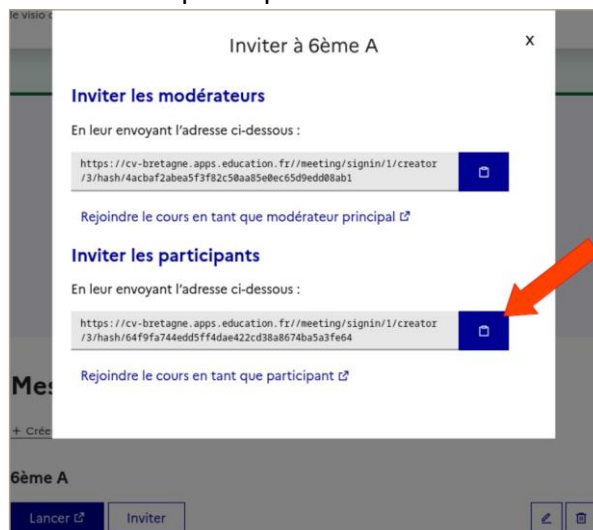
le visio c

Inviter à 6ème A

x

Inviter les modérateurs

En leur envoyant l'adresse ci-dessous :

https://cv-bretagne.apps.education.fr//meeting/signin/1/creator/3/hash/4acbaf2abea5f3f82c50aa85e0ec65d9edd08ab1

Rejoindre le cours en tant que modérateur principal

Inviter les participants

En leur envoyant l'adresse ci-dessous :

https://cv-bretagne.apps.education.fr//meeting/signin/1/creator/3/hash/64f9fa744edd5ff4dae422cd38a8674ba5a3fe64

Rejoindre le cours en tant que participant

Me

+ Crée

6ème A

Lancer

Inviter